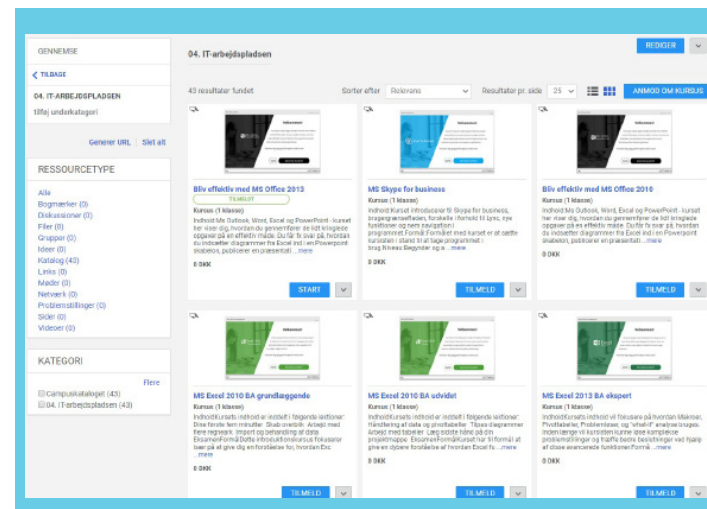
GENNEMSE

TILBAGE

04. IT-ARBEJDSPLADSEN

Tilføj underkategori

Generer URL | Slet alt

RESSOURCETYPE

Alle
Bogmærker (0)
Diskussioner (0)
Filer (0)
Grupper (0)
Ideer (0)
Katalog (43)
Links (0)
Møder (0)
Netværk (0)
Problemstillinger (0)
Sider (0)
Videoer (0)

KATEGORI

Flere

Campuskataloget (43)
04. IT-arbejdspladsen (43)

04. IT-arbejdspladsen

REDIGER

43 resultater fundet

Sorter efter Relevans

Resultater pr. side 25

ANMOD OM KURSUS

Bliv effektiv med MS Office 2013
TILMELDT
Kursus (1 klasse)
Indhold:MS Outlook, Word, Excel og PowerPoint - kurset her viser dig, hvordan du gennemfører de tit tilbagevendende opgaver på en effektiv måde. Du får fx svar på, hvordan du indsætter diagrammer fra Excel ind i en PowerPoint skabelon, publicerer en præsentati ...more
0 DKK
START

MS Skype for business
Kursus (1 klasse)
Indhold:Kurset introducerer til Skype for business, brugergrænsefladen, forskelle i forhold til Lync, nye funktioner og nem navigation i programmet.Formål:Formålet med kurset er at sætte kursisten i stand til at tage programmet i brug.Niveau:Begynder og ö ...more
0 DKK
TILMELD

Bliv effektiv med MS Office 2010
Kursus (1 klasse)
Indhold:MS Outlook, Word, Excel og PowerPoint - kurset her viser dig, hvordan du gennemfører de tit tilbagevendende opgaver på en effektiv måde. Du får fx svar på, hvordan du indsætter diagrammer fra Excel ind i en PowerPoint skabelon, publicerer en præsentati ...more
0 DKK
TILMELD

MS Excel 2010 BA grundlæggende
Kursus (1 klasse)
Indhold:Kurset er inddelt i følgende lektioner: Dine første fem minutter Skab overblik Arbejd med flere regneark Import og behandling af data EksamenFormål:Dette introduktionskursus fokuserer bl.a. på at give dig en forståelse for, hvordan Exc ...more
0 DKK
TILMELD

MS Excel 2010 BA udvidet
Kursus (1 klasse)
Indhold:Kurset er inddelt i følgende lektioner: Håndtering af data og pivottabeller Tilpas diagrammer Arbejd med tabeller Læg sidste hånd på din projektmappe EksamenFormål:Kurset har til formål at give en dybere forståelse af hvordan Excel fu ...more
0 DKK
TILMELD

MS Excel 2013 BA ekspert
Kursus (1 klasse)
Indhold:Kurset vil fokusere på hvordan Makroer, Pivottabeller, Problemløser, og "what-if" analyse bruges. Indenlæringe vil kursisten kunne løse komplekse problemstillinger og træffe bedre beslutninger ved hjælp af disse avancerede funktioner.Formål ...more
0 DKK
TILMELD